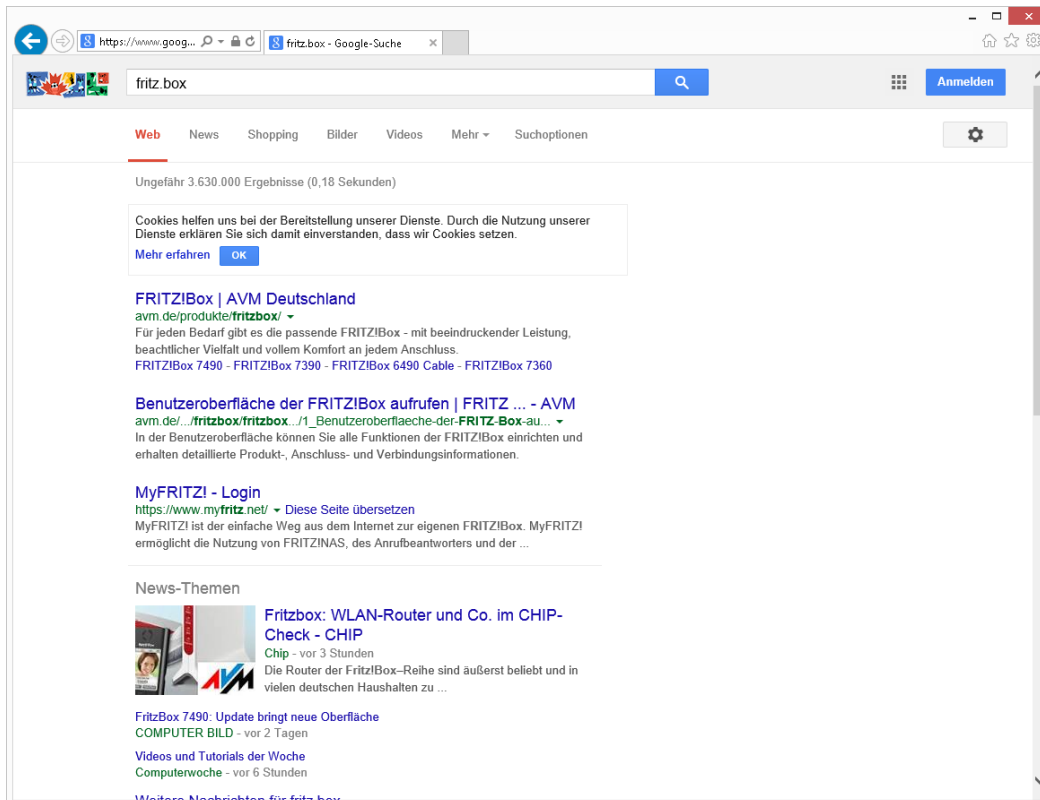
https://www.goog... fritz.box - Google-Suche

fritz.box

Anmelden

Web News Shopping Bilder Videos Mehr Suchoptionen

Ungefähr 3.630.000 Ergebnisse (0,18 Sekunden)

Cookies helfen uns bei der Bereitstellung unserer Dienste. Durch die Nutzung unserer Dienste erklären Sie sich damit einverstanden, dass wir Cookies setzen.
Mehr erfahren OK

FRITZ!Box | AVM Deutschland
avm.de/produkte/fritzbox/
Für jeden Bedarf gibt es die passende FRITZ!Box - mit beeindruckender Leistung, beachtlicher Vielfalt und vollem Komfort an jedem Anschluss.
FRITZ!Box 7490 - FRITZ!Box 7390 - FRITZ!Box 6490 Cable - FRITZ!Box 7360

Benutzeroberfläche der FRITZ!Box aufrufen | FRITZ ... - AVM
avm.de/.../fritzbox/fritzbox.../1_Benutzeroberflaeche-der-FRITZ-Box-au...
In der Benutzeroberfläche können Sie alle Funktionen der FRITZ!Box einrichten und erhalten detaillierte Produkt-, Anschluss- und Verbindungsinformationen.

MyFRITZ! - Login
https://www.myfritz.net/ Diese Seite übersetzen
MyFRITZ! ist der einfache Weg aus dem Internet zur eigenen FRITZ!Box. MyFRITZ! ermöglicht die Nutzung von FRITZ!NAS, des Anrufbeantworters und der ...

News-Themen

Fritzbox: WLAN-Router und Co. im CHIP-Check - CHIP
Chip - vor 3 Stunden
Die Router der Fritz!Box–Reihe sind äußerst beliebt und in vielen deutschen Haushalten zu ...

AVM

FritzBox 7490: Update bringt neue Oberfläche
COMPUTER BILD - vor 2 Tagen

Videos und Tutorials der Woche
Computerwoche - vor 6 Stunden

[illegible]